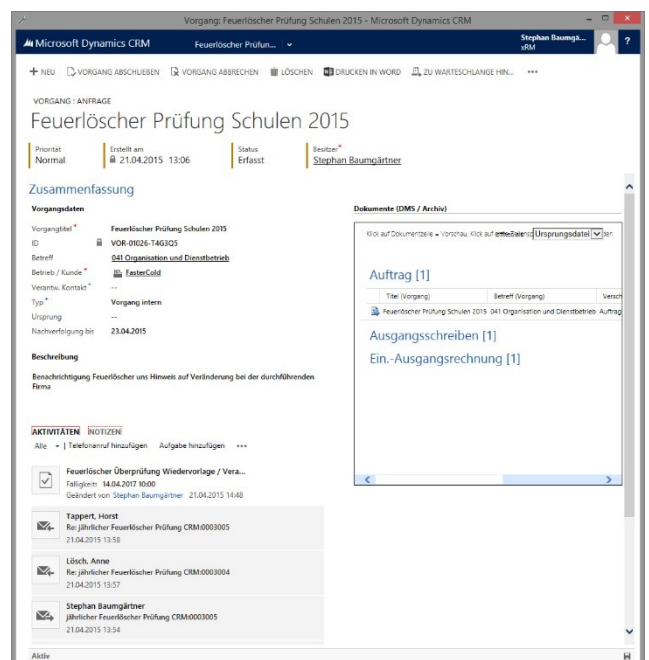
Vorgang: Feuerlöscher Prüfung Schulen 2015 - Microsoft Dynamics CRM

Microsoft Dynamics CRM Feuerlöscher Prüfun... Stephan Baumgä... xRM ?

+ NEU VORGANG ABSCHLIEßEN VORGANG ABBRECHEN LÖSCHEN DRUCKEN IN WORD ZU WARTESCHLANGE HIN... •••

VORGANG : ANFRAGE

Feuerlöscher Prüfung Schulen 2015

| Priorität | Erstellt am | Status | Besitzer* |
|---|---|---|---|
| Normal | 21.04.2015 13:06 | Erfasst | Stephan Baumgärtner |

Zusammenfassung

Vorgangsdaten

| | |
|---|---|
| Vorgangstitel* | Feuerlöscher Prüfung Schulen 2015 |
| ID | VOR-01026-T4G3Q5 |
| Betreff | 041 Organisation und Dienstbetrieb |
| Betrieb / Kunde* | FasterCold |
| Verantw. Kontakt* | -- |
| Typ* | Vorgang intern |
| Ursprung | -- |
| Nachverfolgung bis | 23.04.2015 |

Beschreibung

Benachrichtigung Feuerlöscher uns Hinweis auf Veränderung bei der durchführenden Firma

Dokumente (DMS / Archiv)

Klick auf Dokumentzeile = Vorschau, Klick auf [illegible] Ursprungsdatei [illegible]

Auftrag [1]

| Titel (Vorgang) | Betreff (Vorgang) | Versch |
|---|---|---|
| Feuerlöscher Prüfung Schulen 2015 | 041 Organisation und Dienstbetrieb | Auftrag |

Ausgangsschreiben [1]

Ein.-Ausgangsrechnung [1]

AKTIVITÄTEN NOTIZEN

Alle • | Telefonanruf hinzufügen Aufgabe hinzufügen •••

Feuerlöscher Überprüfung Wiedervorlage / Vera...
Fälligkeit: 14.04.2017 10:00
Geändert von Stephan Baumgärtner 21.04.2015 14:48

Tappert, Horst
Re: jährlicher Feuerlöscher Prüfung CRM:0003005
21.04.2015 13:58

Lösch, Anne
Re: jährlicher Feuerlöscher Prüfung CRM:0003004
21.04.2015 13:57

Stephan Baumgärtner
jährlicher Feuerlöscher Prüfung CRM:0003005
21.04.2015 13:54

Aktiv